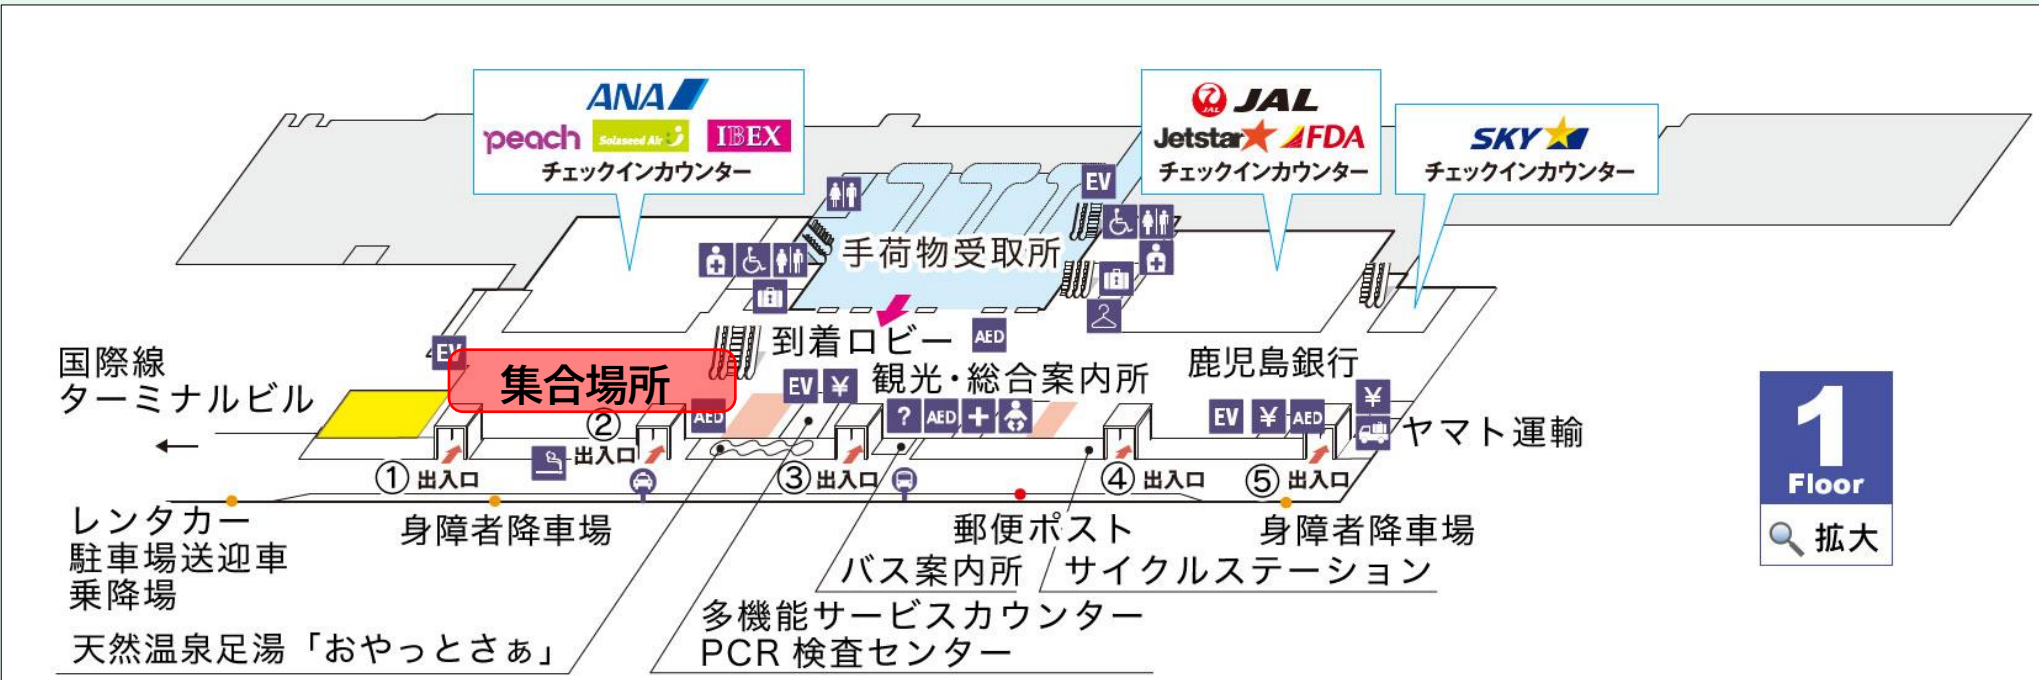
ANA
peach Solaseed Air IBEX
チェックインカウンター

JAL
Jetstar FDA
チェックインカウンター

SKY
チェックインカウンター

EV

手荷物受取所

到着ロビー AED

国際線
ターミナルビル
←

EV

集合場所

EV ¥ 観光・総合案内所

鹿児島銀行

? AED

EV ¥ AED

¥

ヤマト運輸

AED

① 出入口
② 出入口
③ 出入口
④ 出入口
⑤ 出入口

レンタカー
駐車場送迎車
乗降場

身障者降車場

郵便ポスト

身障者降車場

バス案内所

サイクルステーション

多機能サービスカウンター
PCR 検査センター

天然温泉足湯「おやっとさぁ」

1
Floor
拡大